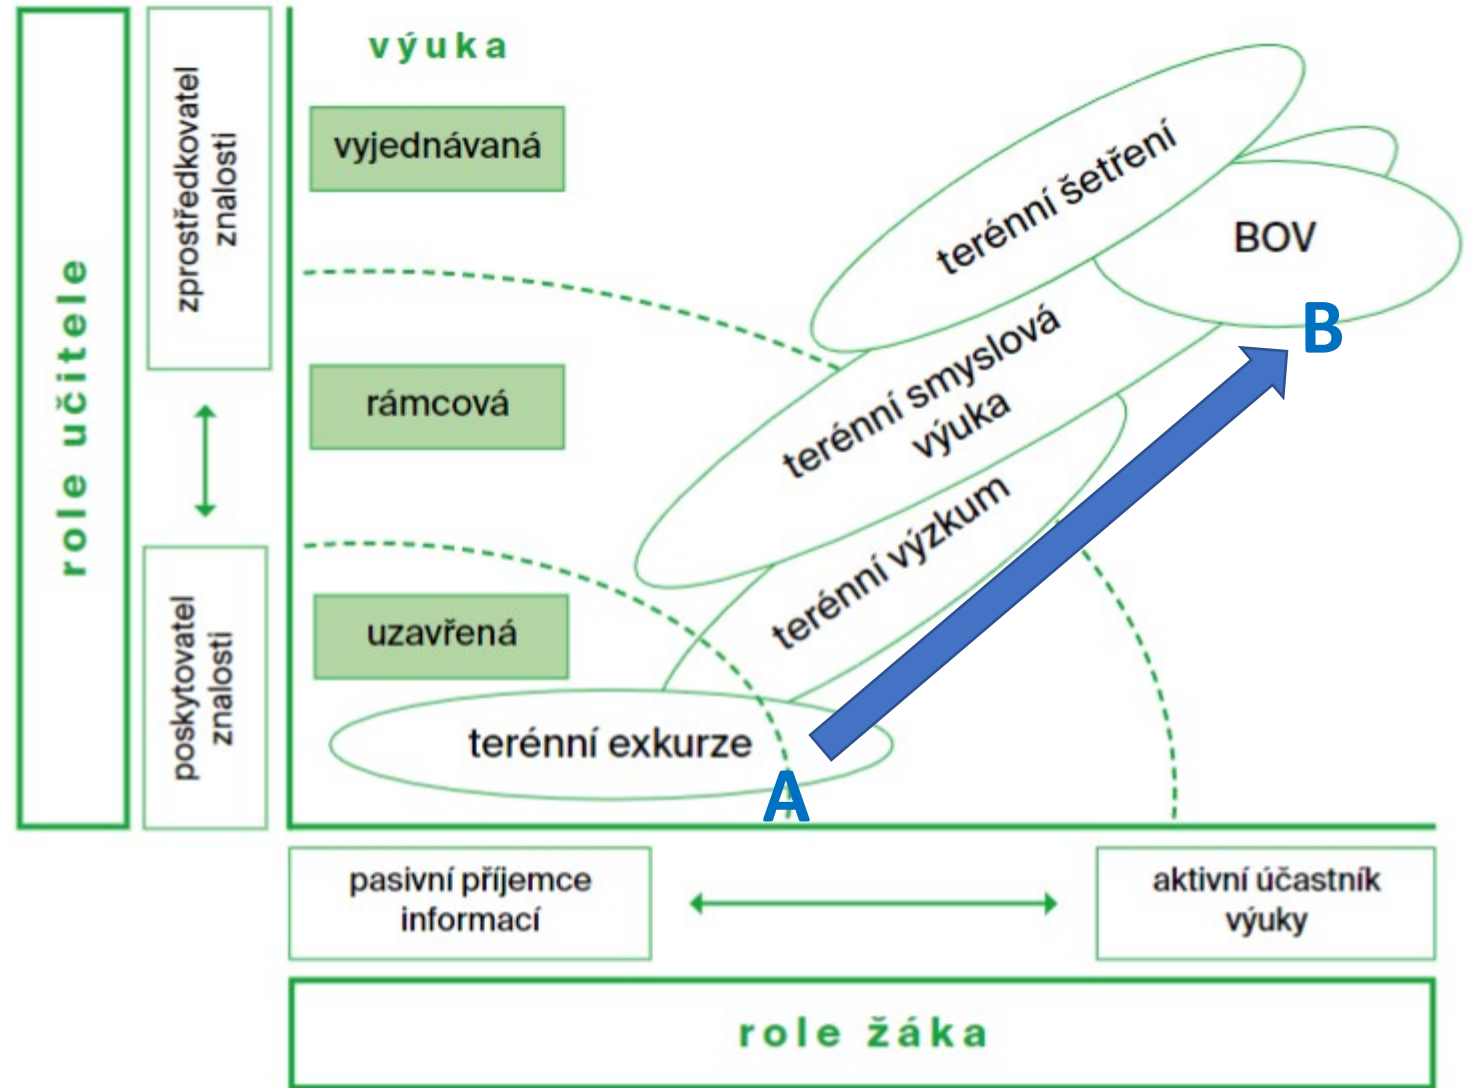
role učitele

zprostředkovatel znalosti

poskytovatel znalosti

výuka

vyjednávaná

rámcová

uzavřená

terénní šetření

BOV

terénní smyslová výuka

terénní výzkum

terénní exkurze

A

B

pasivní příjemce informací

aktivní účastník výuky

role žáka